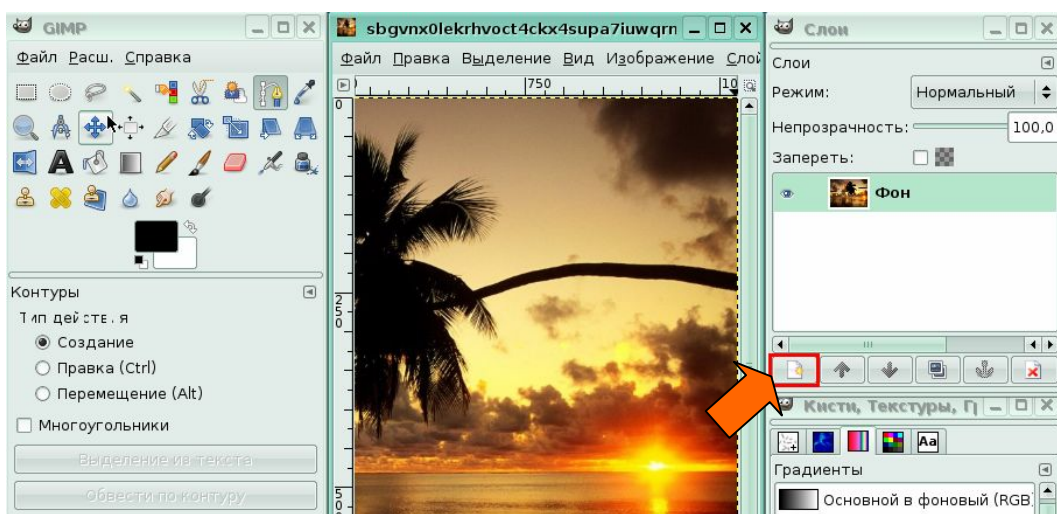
GIMP

Файл Расш. Справка

Контуры

Тип действия

Создание

Правка (Ctrl)

Перемещение (Alt)

Многоугольники

Выделение из текста

Обвести по контуру

sbgvnx0lekrhvoct4ckx4supa7iuwqrn

Файл Правка Выделение Вид Изображение Слои

750

10

0

250

500

Слои

Слои

Режим: Нормальный

Непрозрачность: 100,0

Запереть:

Фон

Кисти, Текстуры, Г

Aa

Градиенты

Основной в фоновый (RGB)